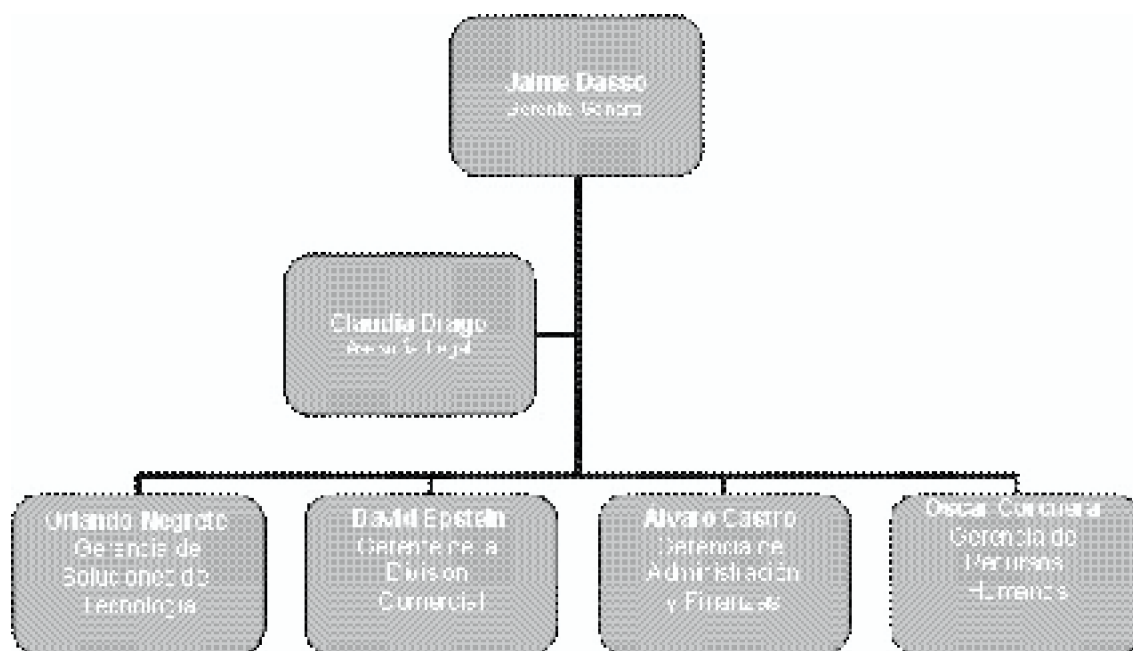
Jaime Dasso
Gerente General

Claudia Drago
Asesoría Legal

Orlando Negrete
Gerencia de Soluciones de Tecnología

David Epstein
Gerente de la División Comercial

Alvaro Castro
Gerencia de Administración y Finanzas

Oscar Corcuera
Gerencia de Recursos Humanos